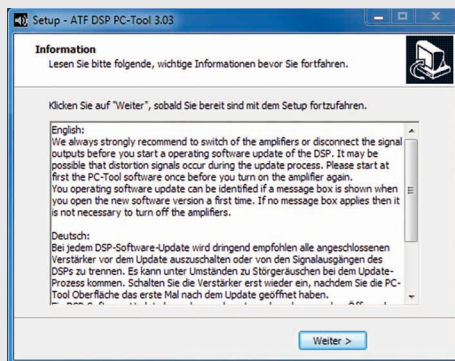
Setup - ATF DSP PC-Tool 3.03

Information
Lesen Sie bitte folgende, wichtige Informationen bevor Sie fortfahren.

Klicken Sie auf "Weiter", sobald Sie bereit sind mit dem Setup fortzufahren.

English:
We always strongly recommend to switch of the amplifiers or disconnect the signal outputs before you start a operating software update of the DSP. It may be possible that distortion signals occur during the update process. Please start at first the PC-Tool software once before you turn on the amplifier again.
You operating software update can be identified if a message box is shown when you open the new software version a first time. If no message box applies then it is not necessary to turn off the amplifiers.

Deutsch:
Bei jedem DSP-Software-Update wird dringend empfohlen alle angeschlossenen Verstärker vor dem Update auszuschalten oder von den Signalausgängen des DSPs zu trennen. Es kann unter Umständen zu Störgeräuschen bei dem Update-Prozess kommen. Schalten Sie die Verstärker erst wieder ein, nachdem Sie die PC-Tool Oberfläche das erste Mal nach dem Update geöffnet haben.
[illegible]

Weiter >